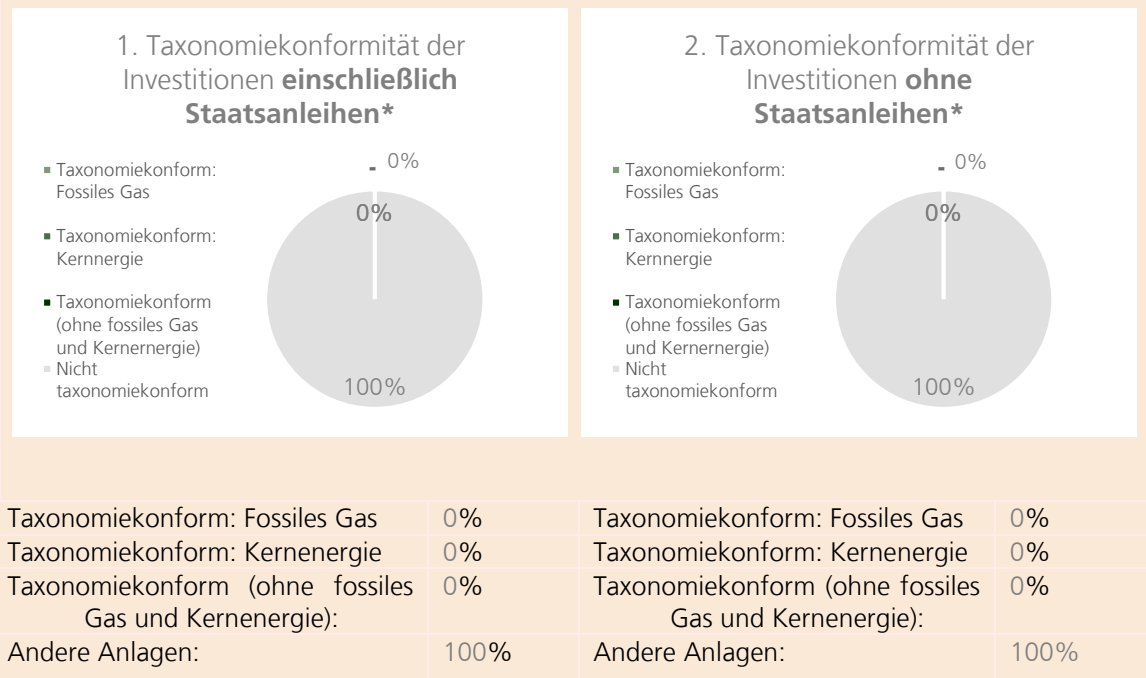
1. Taxonomiekonformität der Investitionen **einschließlich Staatsanleihen***

Taxonomiekonform: Fossiles Gas

Taxonomiekonform: Kernnergie

Taxonomiekonform (ohne fossiles Gas und Kernernergie)

Nicht taxonomiekonform

0%

0%

100%

2. Taxonomiekonformität der Investitionen **ohne Staatsanleihen***

Taxonomiekonform: Fossiles Gas

Taxonomiekonform: Kernnergie

Taxonomiekonform (ohne fossiles Gas und Kernernergie)

Nicht taxonomiekonform

0%

0%

100%

| Taxonomiekonform: Fossiles Gas | 0% | Taxonomiekonform: Fossiles Gas | 0% |
|---|---|---|---|
| Taxonomiekonform: Kernenergie | 0% | Taxonomiekonform: Kernenergie | 0% |
| Taxonomiekonform (ohne fossiles Gas und Kernenergie): | 0% | Taxonomiekonform (ohne fossiles Gas und Kernenergie): | 0% |
| Andere Anlagen: | 100% | Andere Anlagen: | 100% |